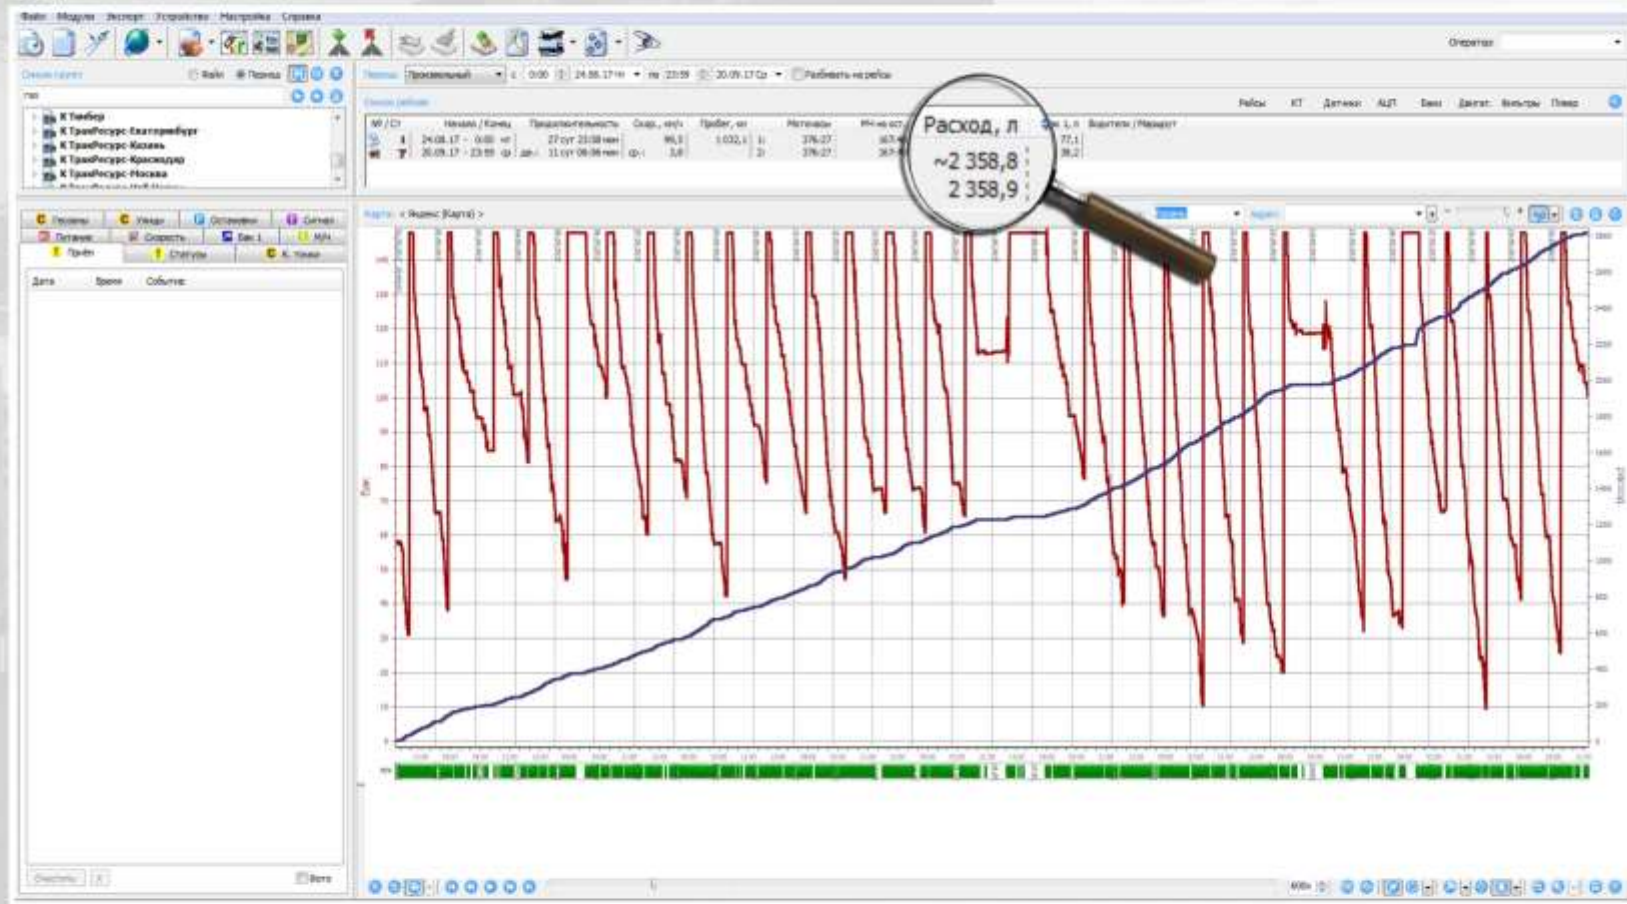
Файл Модули Экспорт Устройства Настройка Справка

Оператор:

Файл Период

К Тимбер
К ТрансРесурс-Екатеринбург
К ТрансРесурс-Казань
К ТрансРесурс-Краснодар
К ТрансРесурс-Москва

Период: Произвольный с 0:00 24.08.17 по 23:59 20.09.17 Разбивать на рейсы

Рейсы КТ Датчики АЦП Баки Двигат. Фильтры Поезд

№ / Ст Начало / Конец Продолжительность Скор., км/ч Пробег, км Моточасы

24.08.17 - 0:00 27 сут 23:59 мин 1 032,1 376:27
20.09.17 - 23:59 11 сут 08:06 мин 376:27

Расход, л
~2 358,8
2 358,9

77,1
38,2

Карта: Яндекс (Карта)

Пробег Скорость Остановки Сигнал
Питание Скорость Бак 1
Прием Статусы

Дата Время Событие

Очистить